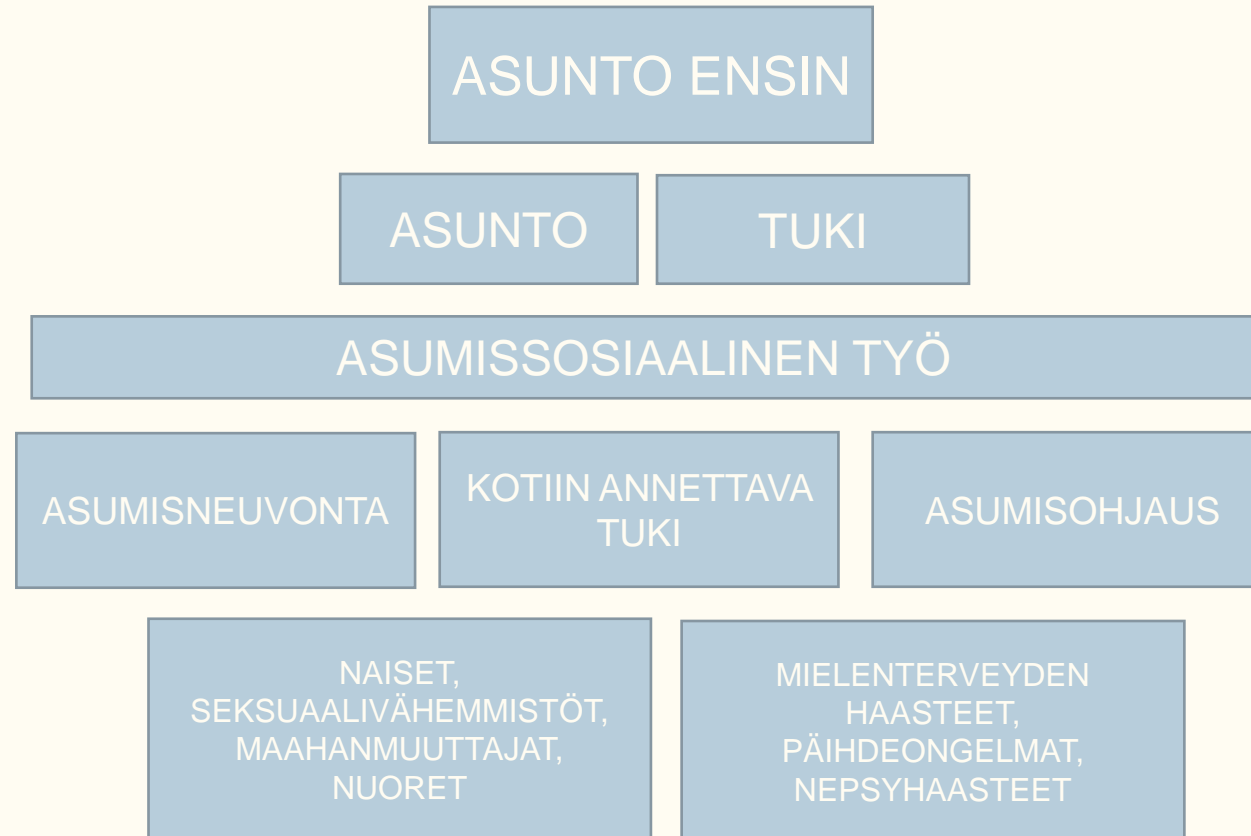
ASUNTO ENSIN

ASUNTO

TUKI

ASUMISSOSIAALINEN TYÖ

ASUMISNEUVONTA

KOTIIN ANNETTAVA TUKI

ASUMISOHJAUS

NAISET, SEKSUAALIVÄHEMMISTÖT, MAAHANMUUTTAJAT, NUORET

MIELENTERVEYDEN HAASTEET, PÄIHDEONGELMAT, NEPSYHAASTEET